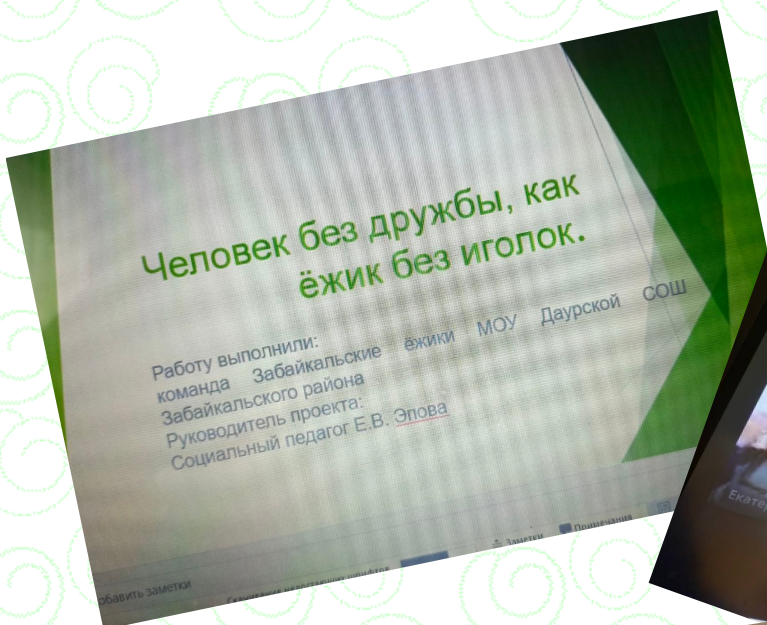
Человек без дружбы, как ёжик без иголок.

Работу выполнили: команда Забайкальские ёжики МОУ Даурской СОШ Забайкальского района
Руководитель проекта:
Социальный педагог Е.В. Эпова

обавить заметки
Заметки
Примечания
Екате